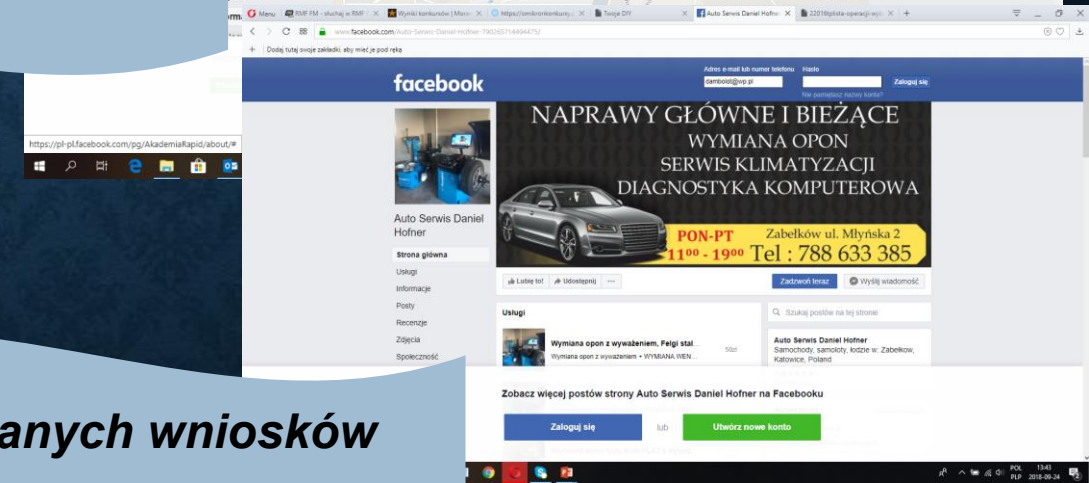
https://pl-pl.facebook.com/pg/AkademiaRapid/about/

Menu | RMF FM - słuchaj w RMF | Wyniki konkursów | Moro | https://cmikonkursy | Twoja DIY | Auto Serwis Daniel Hofner | 2201lista-operacji-wyn | +

www.facebook.com/Auto-Serwis-Daniel-Hofner-790263714494475/

Dodaj tutaj swoje zakładki, aby mieć je pod ręką

facebook

Adres e-mail lub numer telefonu
Hasło
Zaloguj się
Nie pamiętasz nazwy konta?

NAPRAWY GŁÓWNE I BIEŻĄCE
WYMIANA OPON
SERWIS KLIMATYZACJI
DIAGNOSTYKA KOMPUTEROWA
PON-PT
$11^{00}$ - $19^{00}$
Zabełków ul. Młyńska 2
Tel : 788 633 385

Auto Serwis Daniel Hofner

Strona główna
Usługi
Informacje
Posty
Recenzje
Zdjęcia
Społeczność

Lubię to! | Udostępnij | ...
Zadzwoń teraz | Wyślij wiadomość

Usługi
Wymiana opon z wyważeniem, Felgi stal...
Wymiana opon z wyważeniem • WYMIANA WEN...

Szukaj postów na tej stronie

Auto Serwis Daniel Hofner
Samochody, samoloty, łodzie w: Zabełków, Katowice, Poland

Zobacz więcej postów strony Auto Serwis Daniel Hofner na Facebooku

Zaloguj się
lub
Utwórz nowe konto

anych wniosków

POL PLP 13:43 2018-09-24